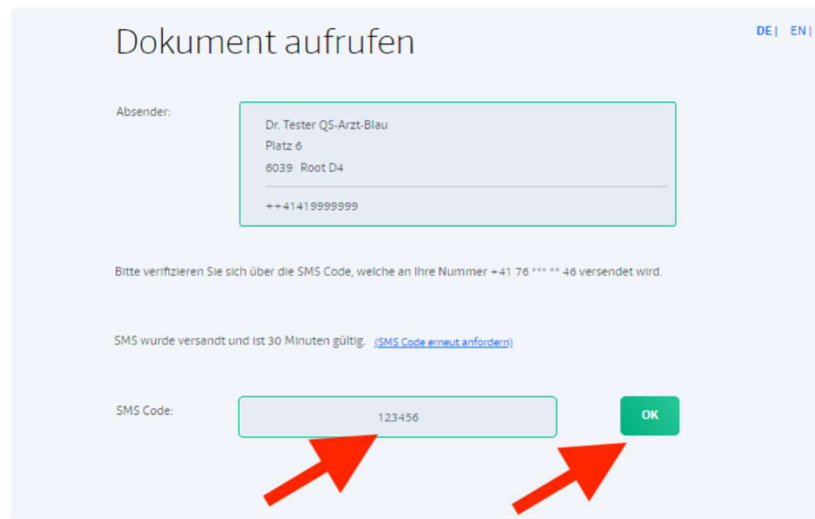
Dokument aufrufen

DE | EN |

Absender:

Dr. Tester QS-Arzt-Blau
Platz 6
6039 Root D4

++41419999999

Bitte verifizieren Sie sich über die SMS Code, welche an Ihre Nummer +41 76 *** ** 46 versendet wird.

SMS wurde versandt und ist 30 Minuten gültig. (SMS Code erneut anfordern)

SMS Code:

123456

OK